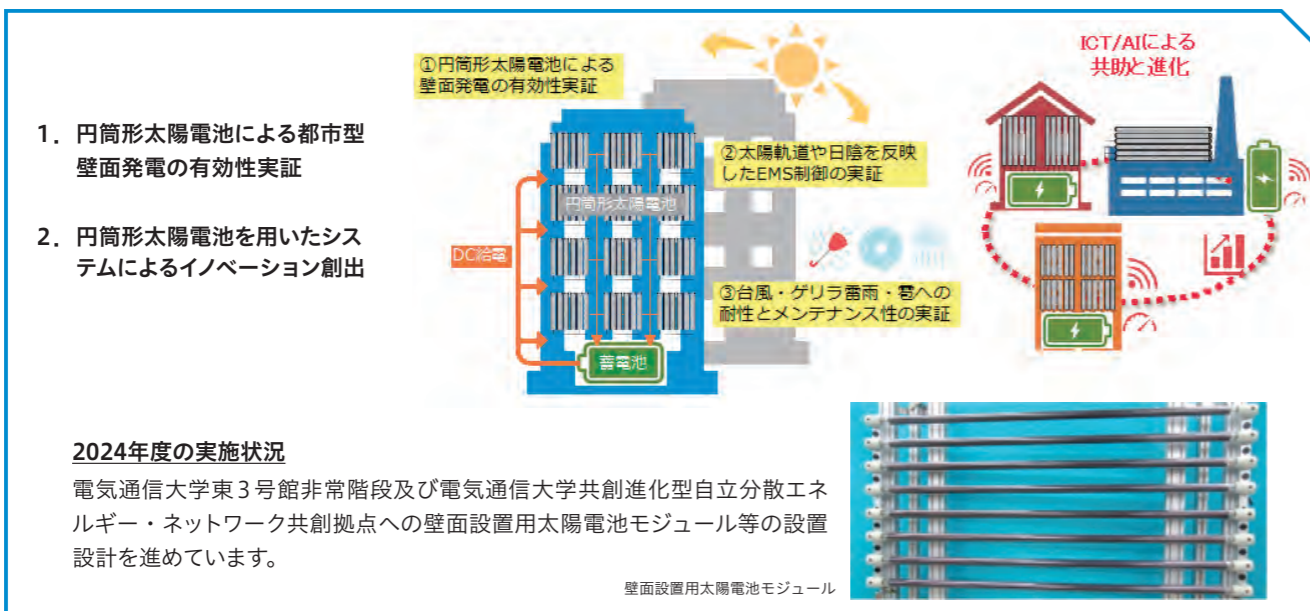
1. 円筒形太陽電池による都市型壁面発電の有効性実証

2. 円筒形太陽電池を用いたシステムによるイノベーション創出

①円筒形太陽電池による壁面発電の有効性実証

②太陽軌道や日陰を反映したEMS制御の実証

③台風・ゲリラ雷雨・雹への耐性とメンテナンス性の実証

円筒形太陽電池

DC給電

蓄電池

ICT/AIによる共助と進化

2024年度の実施状況

電気通信大学東３号館非常階段及び電気通信大学共創進化型自立分散エネルギー・ネットワーク共創拠点への壁面設置用太陽電池モジュール等の設置設計を進めています。

壁面設置用太陽電池モジュール